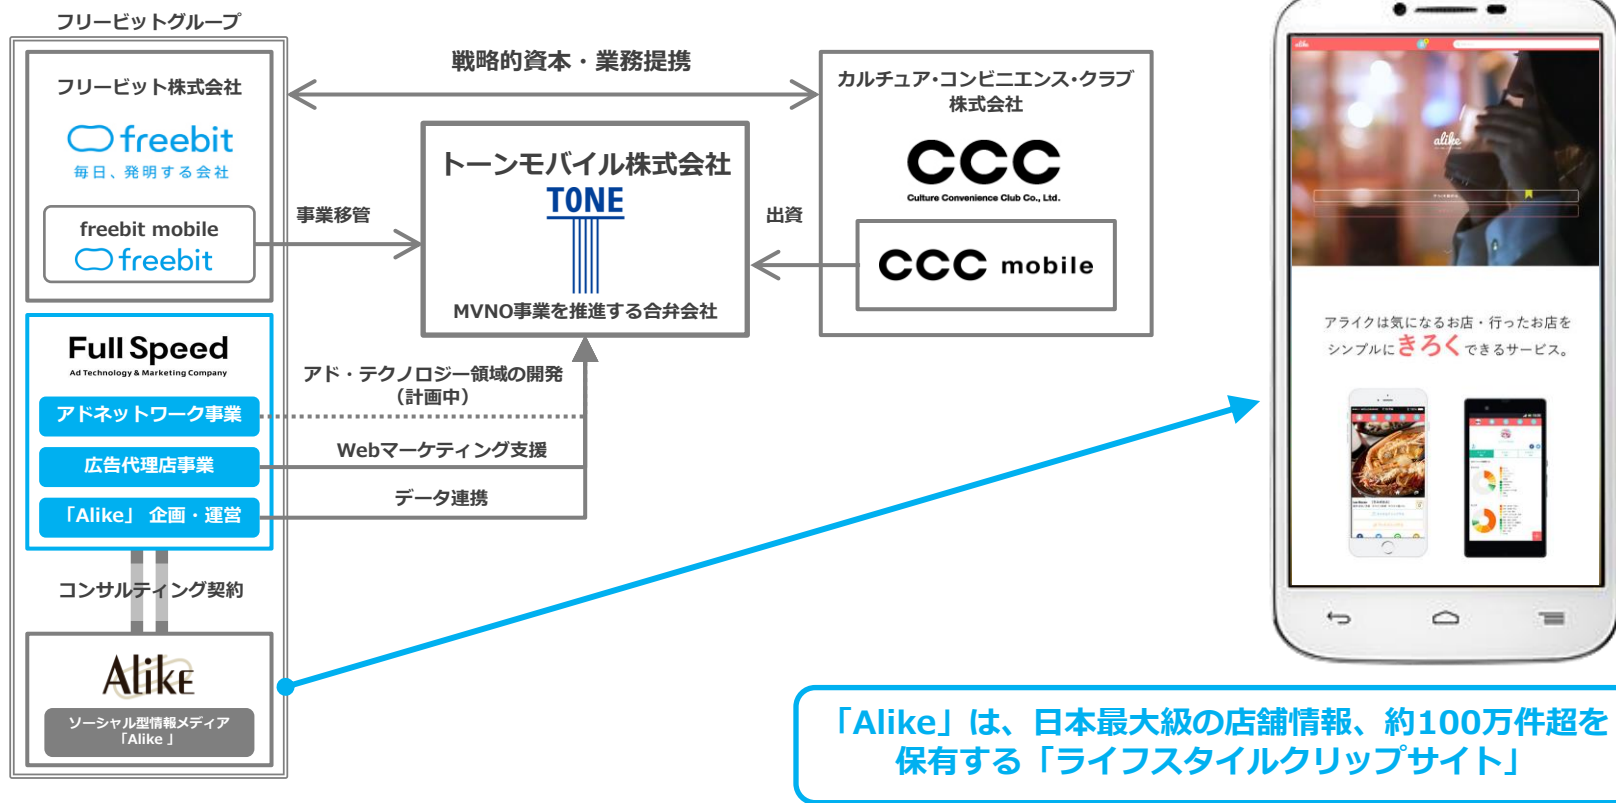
フリービットグループ

フリービット株式会社

freebit

毎日、発明する会社

freebit mobile

freebit

Full Speed

Ad Technology & Marketing Company

アドネットワーク事業

広告代理店事業

「Alike」 企画・運営

コンサルティング契約

Alike

ソーシャル型情報メディア「Alike」

戦略的資本・業務提携

事業移管

トーンモバイル株式会社

TONE

MVNO事業を推進する合弁会社

アド・テクノロジー領域の開発（計画中）

Webマーケティング支援

データ連携

出資

カルチュア･コンビニエンス･クラブ株式会社

CCC

Culture Convenience Club Co., Ltd.

CCC mobile

alike

アライクは気になるお店・行ったお店をシンプルにきろくできるサービス。

「Alike」は、日本最大級の店舗情報、約100万件超を保有する「ライフスタイルクリップサイト」